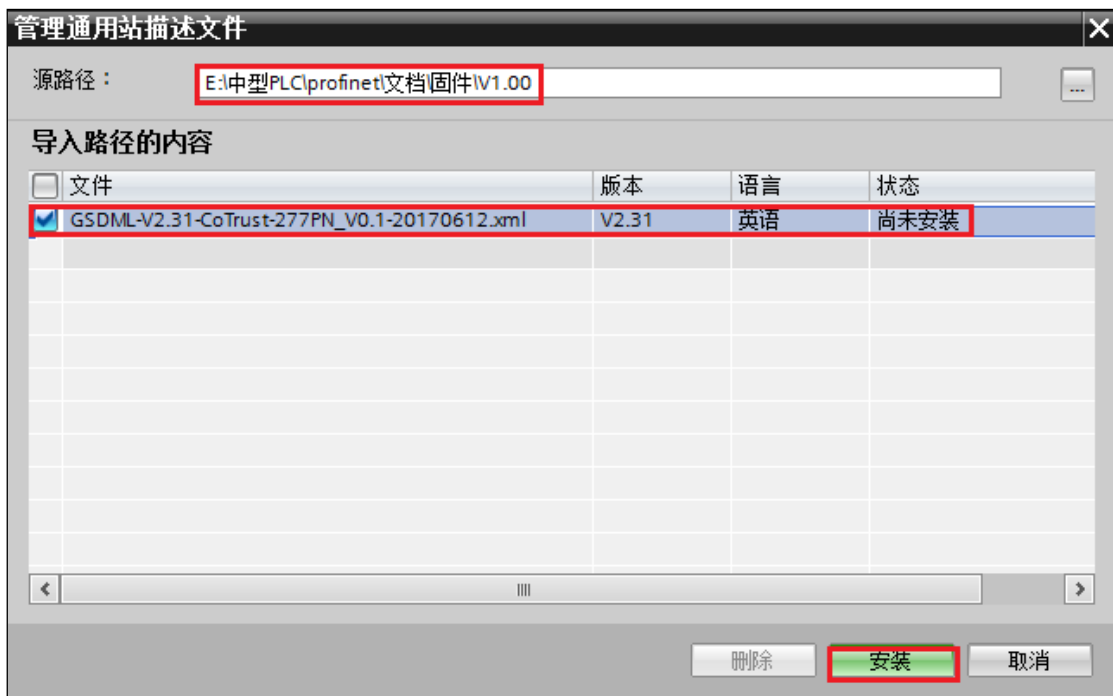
管理通用站描述文件

源路径：E:\中型PLC\profinet\文档\固件\V1.00 ...

导入路径的内容

| 文件 | 版本 | 语言 | 状态 |
|---|---|---|---|
| GSDML-V2.31-CoTrust-277PN_V0.1-20170612.xml | V2.31 | 英语 | 尚未安装 |

删除 安装 取消